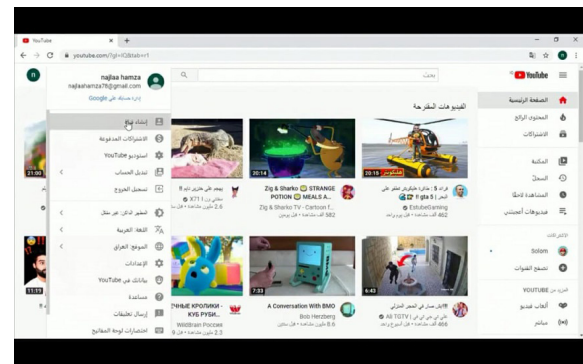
YouTube
youtube.com/?gl=IQ&tab=r1

YouTube
بحث

الصفحة الرئيسية
المحتوى الرائج
الاشتراكات
المكتبة
السجل
المشاهدة لاحقًا
فيديوهاتك
فيديوهات أعجبتني
الاشتراكات
Solom
تصفح القنوات
المزيد من YOUTUBE
ألعاب فيديو
مباشر

الفيديوهات المقترحة

20:15
قراند 5 : شاحنة خيالية نطلع على الأعداء 5 gta
EsluboGaming
462 ألف مشاهدة • قبل سنة واحدة

20:14
Zig & Sharko 🍀 STRANGE POTION 🍀 MEALS A...
Zig & Sharko TV - Cartoon f...
582 ألف مشاهدة • قبل يومين

يهجم على خنزير ثائر !!
K71
2.6 مليون مشاهدة • قبل سنة

6:43
Ali TGTV

7:53
A Conversation With BMO
Boo Herzberg
8.6 مليون مشاهدة • قبل سنتين

ЧНЫЕ КРОЛИКИ - КУБ РУБИ...
WildBrain Россия
2.3 مليون مشاهدة • قبل 9 أشهر

najlaa hamza
najlaahamza78@gmail.com
إدارة حسابك على Google
إنشاء قناة
الاشتراكات المدفوعة
استوديو YouTube
تبديل الحساب
تسجيل الخروج
المظهر الداكن: غير مفعّل
اللغة: العربية
الموقع: العراق
الإعدادات
بياناتك في YouTube
مساعدة
إرسال تعليقات
اختصارات لوحة المفاتيح

21:00
11:19